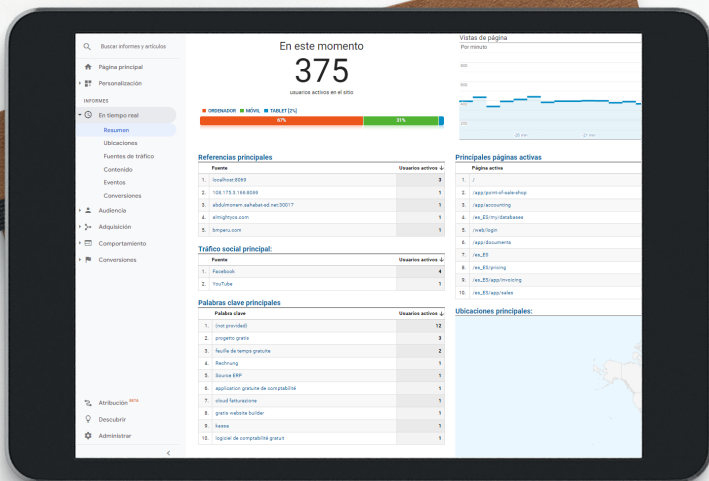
Buscar informes y artículos

Página principal

Personalización

INFORMES

En tiempo real

Resumen

Ubicaciones

Fuentes de tráfico

Contenido

Eventos

Conversiones

Audiencia

Adquisición

Comportamiento

Conversiones

Atribución BETA

Descubrir

Administrar

En este momento

375

usuarios activos en el sitio

ORDENADOR ■ MÓVIL ■ TABLET (2%)

67% 31%

Vistas de página

Por minuto

Referencias principales

| | Fuente | Usuarios activos ↓ |
|---|---|---|
| 1. | localhost:8069 | 3 |
| 2. | 108.175.3.168:8099 | 1 |
| 3. | abdulmonem.sahabat-ed.net:30017 | 1 |
| 4. | elmightyco.com | 1 |
| 5. | bmperu.com | 1 |

Tráfico social principal:

| | Fuente | Usuarios activos ↓ |
|---|---|---|
| 1. | Facebook | 4 |
| 2. | YouTube | 1 |

Palabras clave principales

| | Palabra clave | Usuarios activos ↓ |
|---|---|---|
| 1. | (not provided) | 12 |
| 2. | progetto gratis | 3 |
| 3. | feuille de temps gratuite | 2 |
| 4. | Rechnung | 1 |
| 5. | Source ERP | 1 |
| 6. | application gratuite de comptabilité | 1 |
| 7. | cloud fatturazione | 1 |
| 8. | gratis website builder | 1 |
| 9. | hosea | 1 |
| 10. | logiciel de comptabilité gratuit | 1 |

Principales páginas activas

| | Página activa |
|---|---|
| 1. | / |
| 2. | /app/point-of-sale-shop |
| 3. | /app/accounting |
| 4. | /es_ES/my/databases |
| 5. | /web/login |
| 6. | /app/documents |
| 7. | /es_ES |
| 8. | /es_ES/pricing |
| 9. | /es_ES/app/invoicing |
| 10. | /es_ES/app/sales |

Ubicaciones principales: